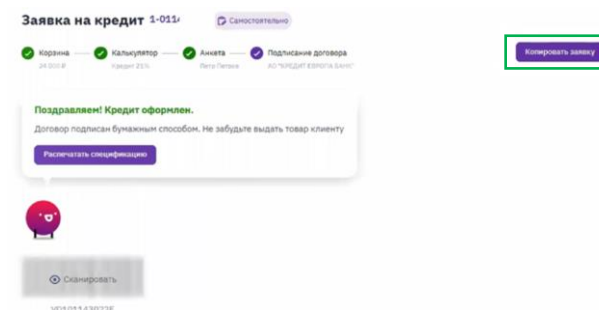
Заявка на кредит 1-011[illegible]

Самостоятельно

Корзина
24 010 ₽

Калькулятор
Кредит 21%

Анкета
Петр Петров

Подписание договора
АО "КРЕДИТ ЕВРОПА БАНК"

Копировать заявку

Поздравляем! Кредит оформлен.

Договор подписан бумажным способом. Не забудьте выдать товар клиенту

Распечатать спецификацию

Сканировать

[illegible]